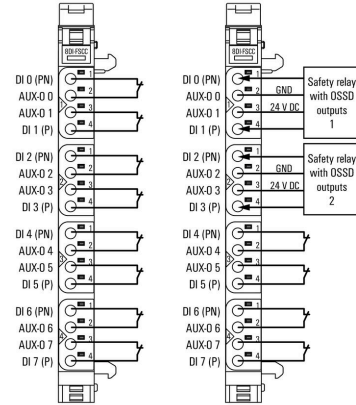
8DI-FSCC

DI 0 (PN)
AUX-O 0
AUX-O 1
DI 1 (P)
1
2
3
4
1

DI 2 (PN)
AUX-O 2
AUX-O 3
DI 3 (P)
1
2
3
4
2

DI 4 (PN)
AUX-O 4
AUX-O 5
DI 5 (P)
1
2
3
4
3

DI 6 (PN)
AUX-O 6
AUX-O 7
DI 7 (P)
1
2
3
4
4

8DI-FSCC

DI 0 (PN)
AUX-O 0
AUX-O 1
DI 1 (P)
1
2
3
4
1
GND
24 V DC
Safety relay with OSSD outputs 1

DI 2 (PN)
AUX-O 2
AUX-O 3
DI 3 (P)
1
2
3
4
2
GND
24 V DC
Safety relay with OSSD outputs 2

DI 4 (PN)
AUX-O 4
AUX-O 5
DI 5 (P)
1
2
3
4
3

DI 6 (PN)
AUX-O 6
AUX-O 7
DI 7 (P)
1
2
3
4
4